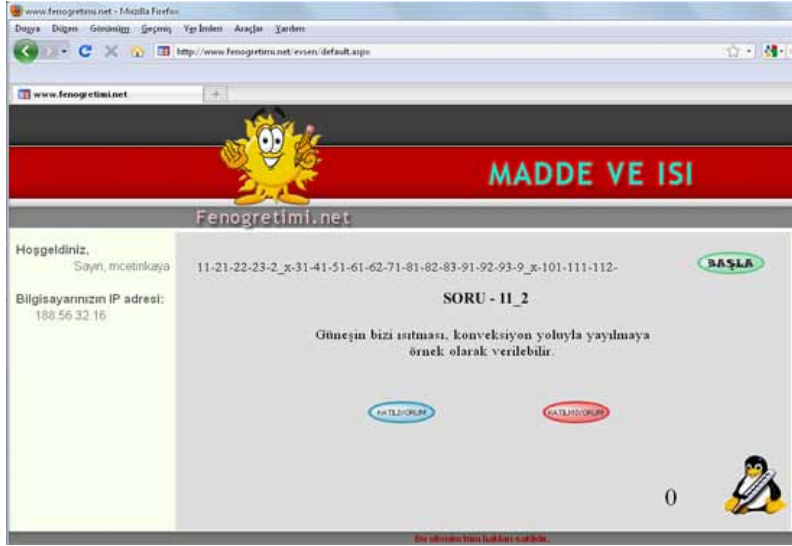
www.fenogretimi.net - Mozilla Firefox

Dosya Düzen Görünüm Geçmiş Yer İmleri Araçlar Yardım

http://www.fenogretimi.net/evsen/default.aspx

www.fenogretimi.net

MADDE VE ISI

Fenogretimi.net

Hoşgeldiniz,
Sayın, mcetinkaya

Bilgisayarınızın IP adresi:
188.56.32.16

11-21-22-23-2_x-31-41-51-61-62-71-81-82-83-91-92-93-9_x-101-111-112-

BAŞLA

SORU - 11_2

Güneşin bizi ısıtması, konveksiyon yoluyla yayılmaya örnek olarak verilebilir.

KATILIYORUM

KATILMIYORUM

0

Bu sitenin tüm hakları saklıdır.